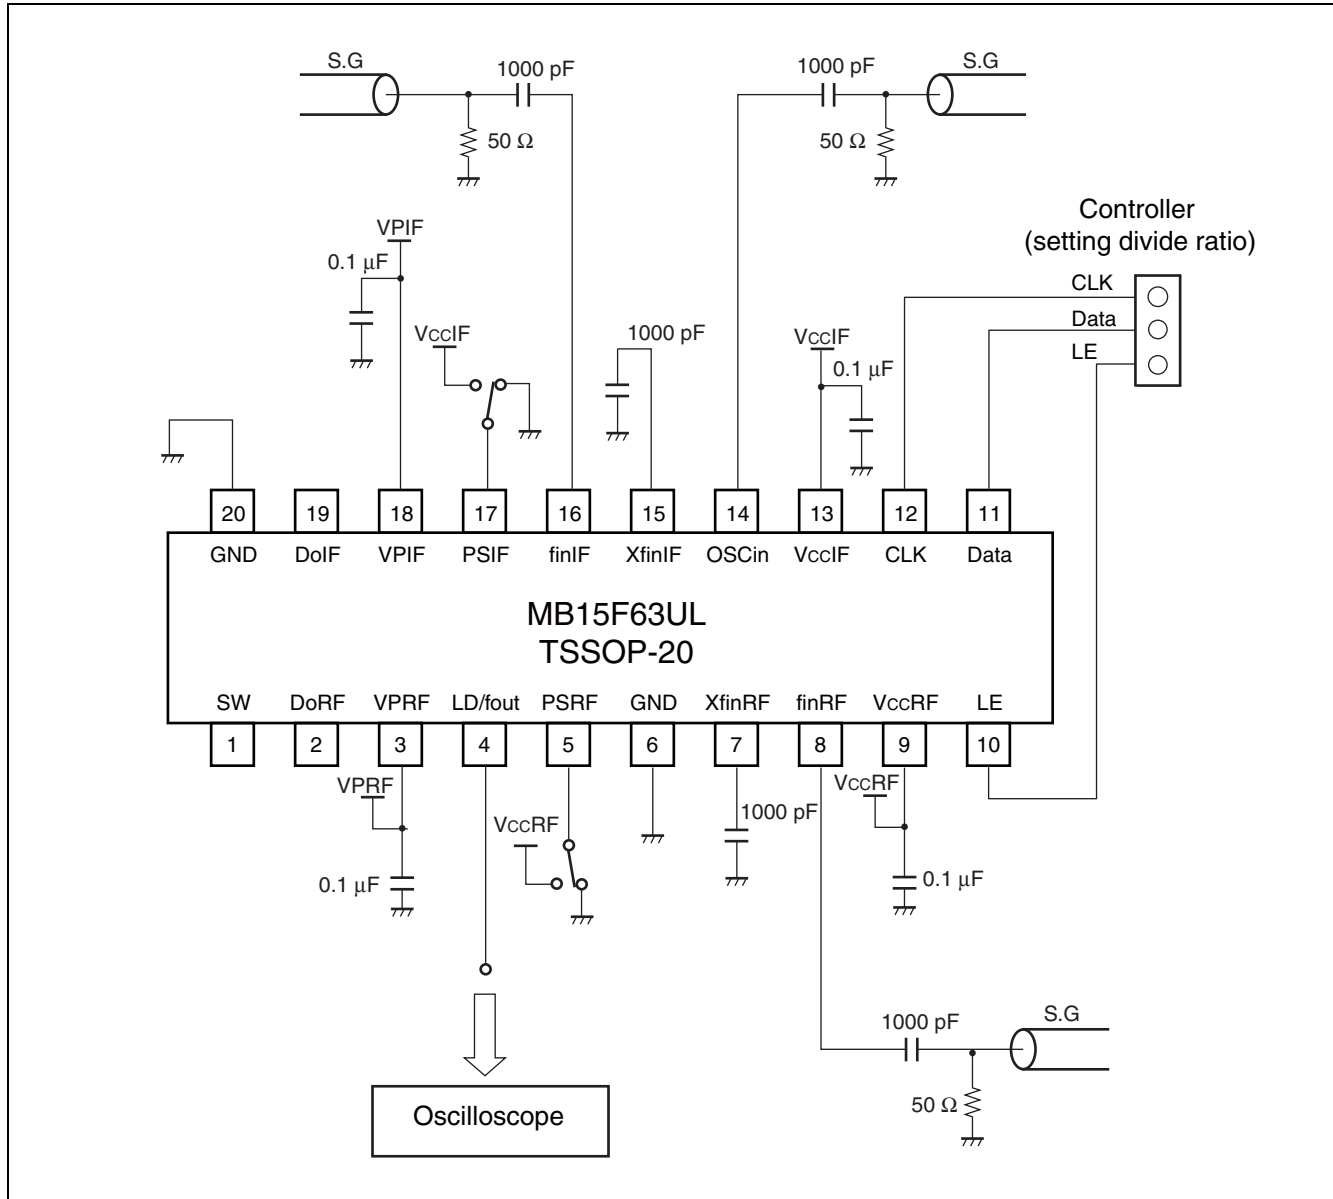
S.G
1000 pF
50 Ω
1000 pF
S.G
50 Ω
Controller
(setting divide ratio)
VPIF
0.1 μF
VCCIF
1000 pF
VCCIF
0.1 μF
CLK
Data
LE

| 20 | 19 | 18 | 17 | 16 | 15 | 14 | 13 | 12 | 11 |
|---|---|---|---|---|---|---|---|---|---|
| GND | DoIF | VPIF | PSIF | finIF | XfinIF | OSCin | VCCIF | CLK | Data |

MB15F63UL
TSSOP-20

| SW | DoRF | VPRF | LD/fout | PSRF | GND | XfinRF | finRF | VCCRF | LE |
|---|---|---|---|---|---|---|---|---|---|
| 1 | 2 | 3 | 4 | 5 | 6 | 7 | 8 | 9 | 10 |

VPRF
0.1 μF
VCCRF
1000 pF
VCCRF
0.1 μF
1000 pF
S.G
50 Ω
Oscilloscope